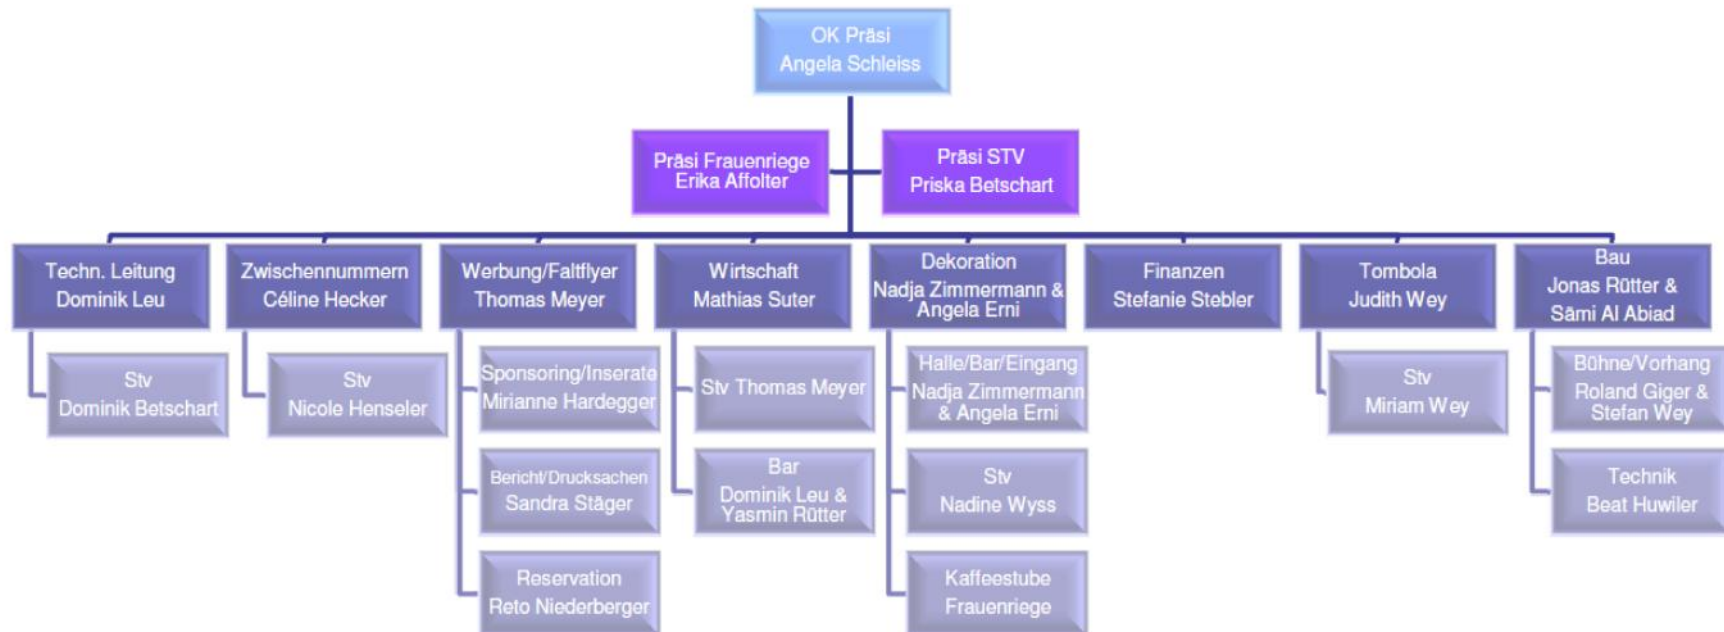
OK Präsi
Angela Schleiss

Präsi Frauenriege
Erika Affolter

Präsi STV
Priska Betschart

Techn. Leitung
Dominik Leu

Stv
Dominik Betschart

Zwischennummern
Céline Hecker

Stv
Nicole Henseler

Werbung/Faltflyer
Thomas Meyer

Sponsoring/Inserate
Mirianne Hardegger

Bericht/Drucksachen
Sandra Stäger

Reservation
Reto Niederberger

Wirtschaft
Mathias Suter

Stv Thomas Meyer

Bar
Dominik Leu & Yasmin Rütter

Dekoration
Nadja Zimmermann & Angela Erni

Halle/Bar/Eingang
Nadja Zimmermann & Angela Erni

Stv
Nadine Wyss

Kaffeestube
Frauenriege

Finanzen
Stefanie Stebler

Tombola
Judith Wey

Stv
Miriam Wey

Bau
Jonas Rütter & Sämi Al Abiad

Bühne/Vorhang
Roland Giger & Stefan Wey

Technik
Beat Huwiler